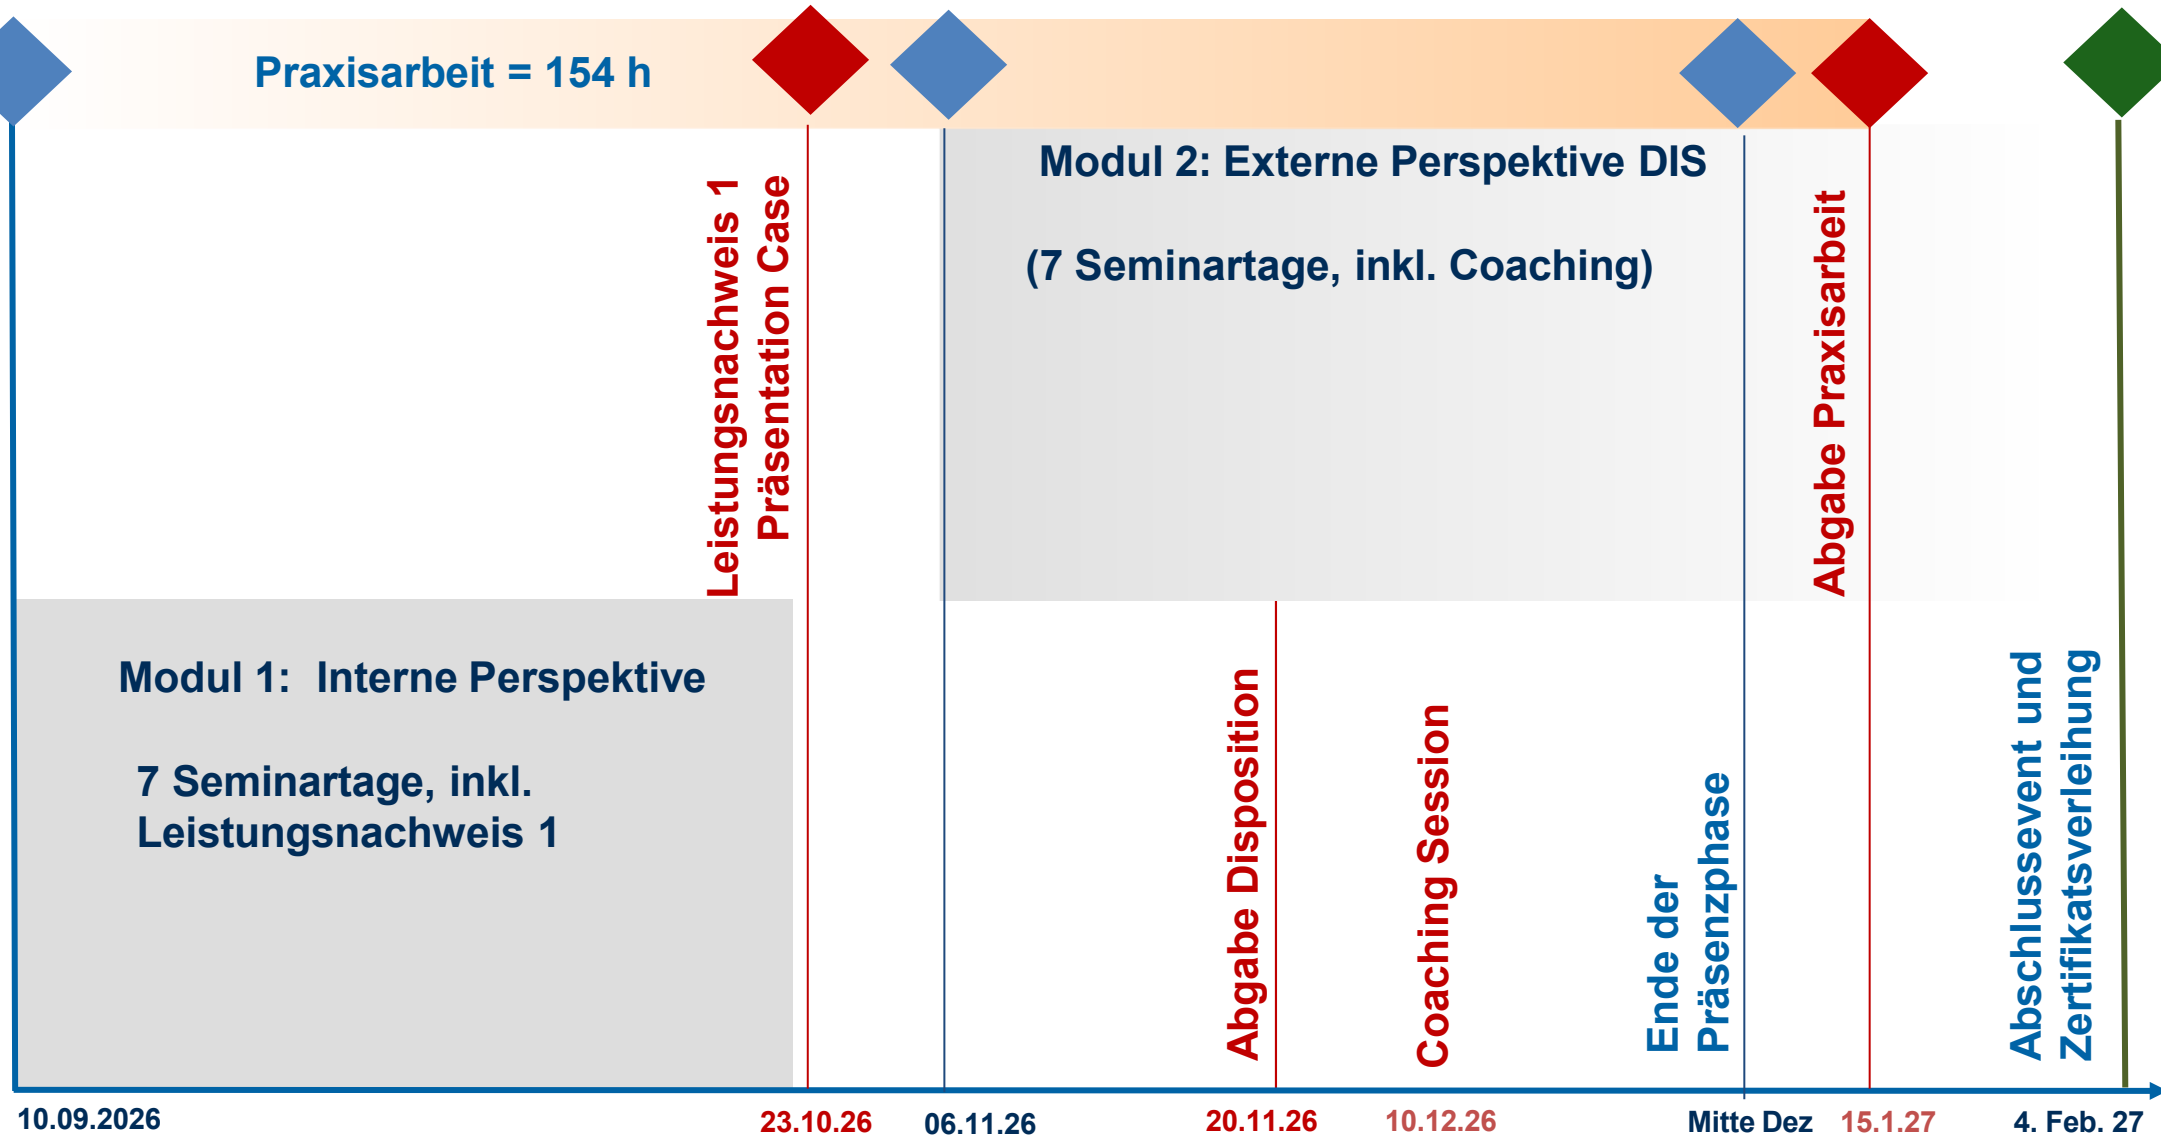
Praxisarbeit = 154 h

Leistungsnachweis 1
Präsentation Case

Modul 2: Externe Perspektive DIS

(7 Seminartage, inkl. Coaching)

Abgabe Praxisarbeit

Modul 1: Interne Perspektive

7 Seminartage, inkl. Leistungsnachweis 1

Abgabe Disposition

Coaching Session

Ende der Präsenzphase

Abschlussevent und Zertifikatsverleihung

10.09.2026

23.10.26

06.11.26

20.11.26

10.12.26

Mitte Dez

15.1.27

4. Feb. 27